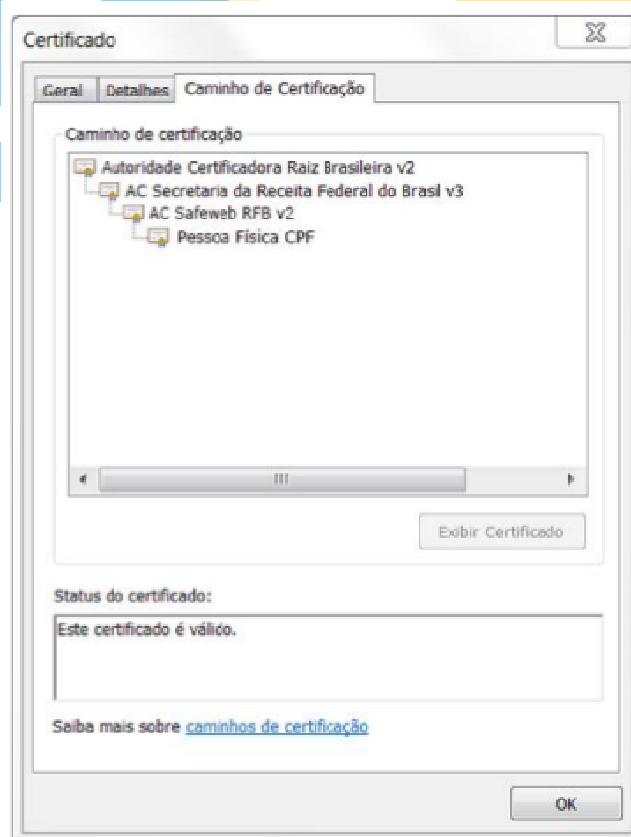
Certificado

Geral | Detalhes | Caminho de Certificação

Caminho de certificação

Autoridade Certificadora Raiz Brasileira v2
AC Secretaria da Receita Federal do Brasil v3
AC Safeweb RFB v2
Pessoa Física CPF

Exibir Certificado

Status do certificado:

Este certificado é válido.

Saiba mais sobre caminhos de certificação

OK